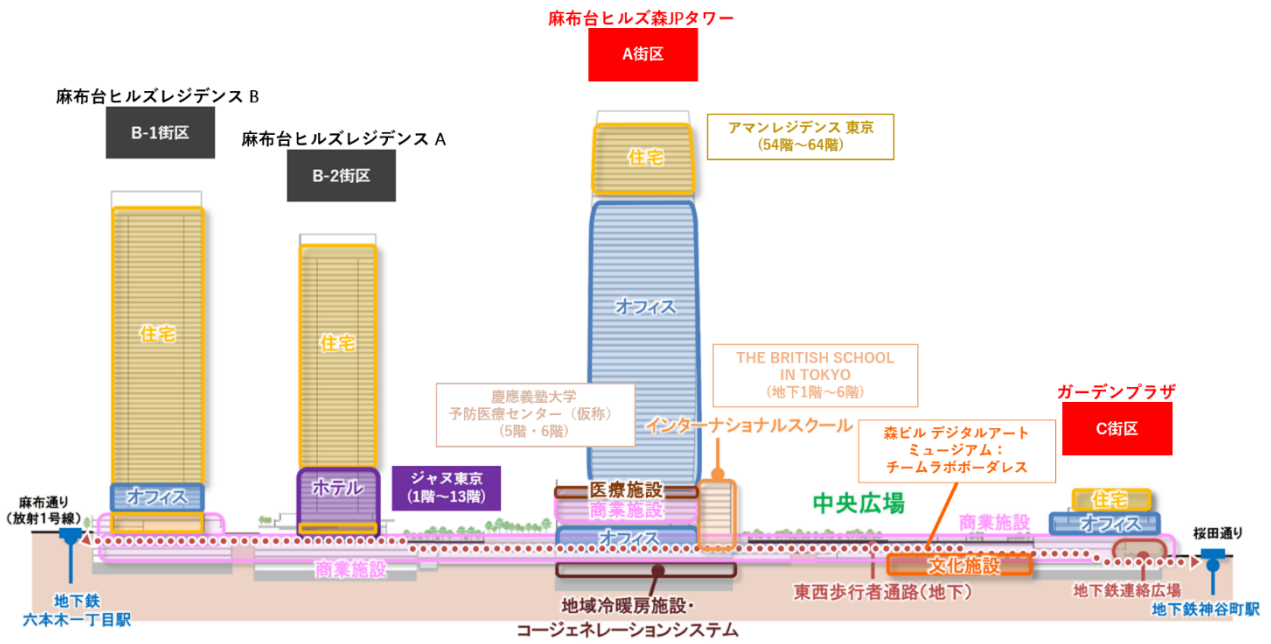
麻布台ヒルズ森JPタワー

A街区

麻布台ヒルズレジデンス B

B-1街区

麻布台ヒルズレジデンス A

B-2街区

アマンレジデンス 東京
（54階～64階）

住宅

オフィス

住宅

住宅

THE BRITISH SCHOOL IN TOKYO
（地下1階～6階）

慶應義塾大学
予防医療センター（仮称）
（5階・6階）

インターナショナルスクール

ガーデンプラザ

C街区

森ビル デジタルアート
ミュージアム：
チームラボボーダレス

ジャヌ東京
（1階～13階）

オフィス

ホテル

医療施設

商業施設

中央広場

住宅

商業施設

オフィス

麻布通り
（放射1号線）

オフィス

桜田通り

商業施設

文化施設

東西歩行者通路（地下）

地下鉄連絡広場

地下鉄
六本木一丁目駅

地域冷暖房施設・
コージェネレーションシステム

地下鉄神谷町駅